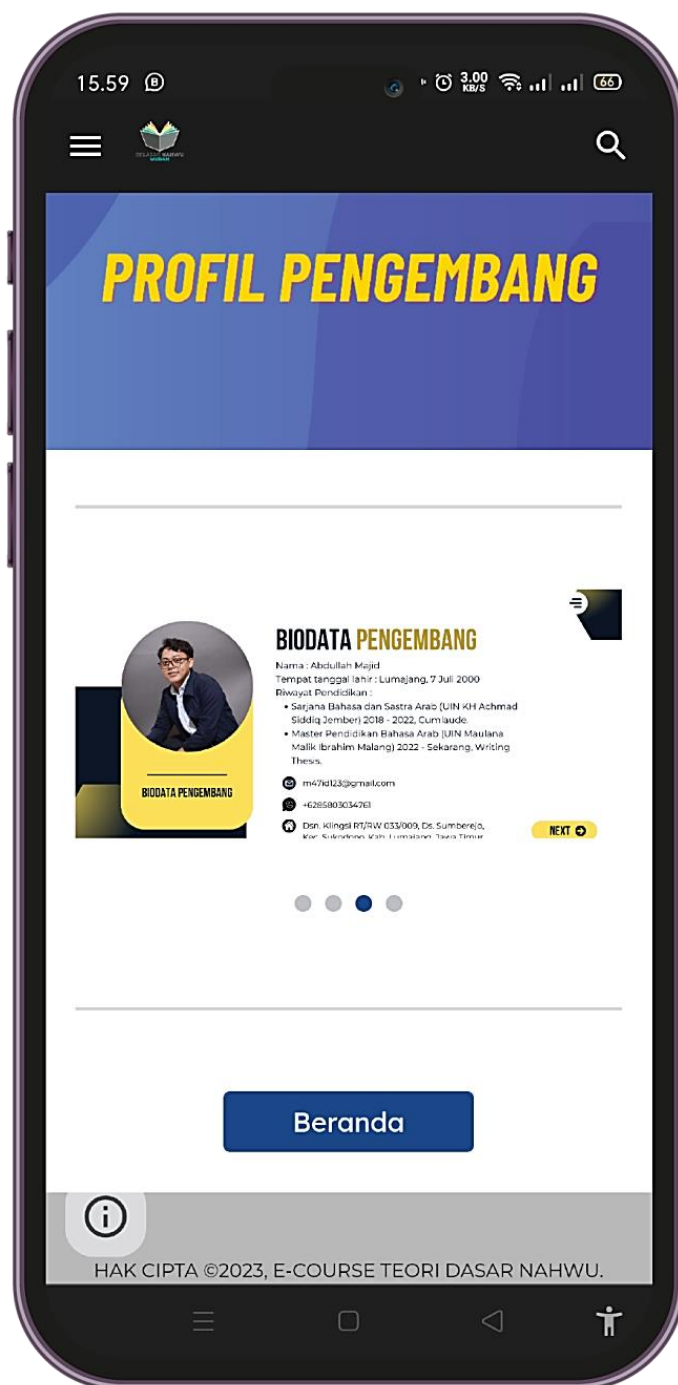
15.59

3.00 KB/S 66

PROFIL PENGEMBANG

BIODATA PENGEMBANG

BIODATA PENGEMBANG

Nama : Abdullah Majid
Tempat tanggal lahir : Lumajang, 7 Juli 2000
Riwayat Pendidikan :
• Sarjana Bahasa dan Sastra Arab (UIN KH Achmad Siddiq Jember) 2018 - 2022, Cumlaude.
• Master Pendidikan Bahasa Arab (UIN Maulana Malik Ibrahim Malang) 2022 - Sekarang, Writing Thesis.

m47id123@gmail.com

+6285803034761

Dsn. Klingsi RT/RW 033/009, Ds. Sumberejo, Kec. Sukodono, Kab. Lumajang, Jawa Timur

NEXT

Beranda

HAK CIPTA ©2023, E-COURSE TEORI DASAR NAHWU.